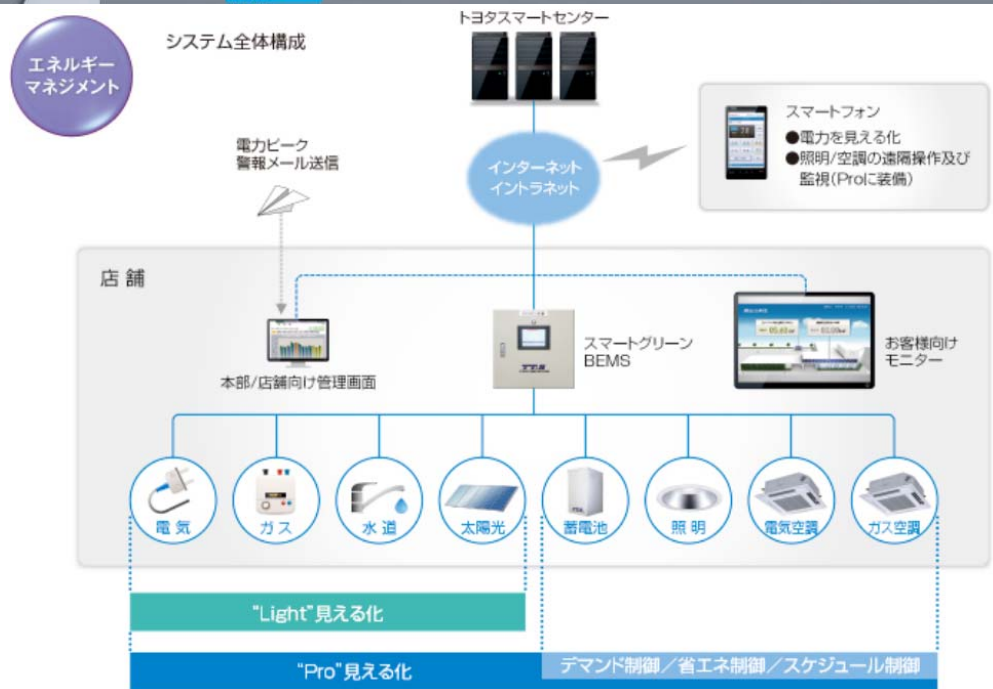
エネルギー
マネジメント

システム全体構成

トヨタスマートセンター

スマートフォン
●電力を見える化
●照明/空調の遠隔操作及び監視(Proに装備)

電力ピーク
警報メール送信

インターネット
イントラネット

店舗

本部/店舗向け管理画面

スマートグリーン
BEMS

お客様向け
モニター

電気

ガス

水道

太陽光

蓄電池

照明

電気空調

ガス空調

"Light"見える化

"Pro"見える化

デマンド制御/省エネ制御/スケジュール制御